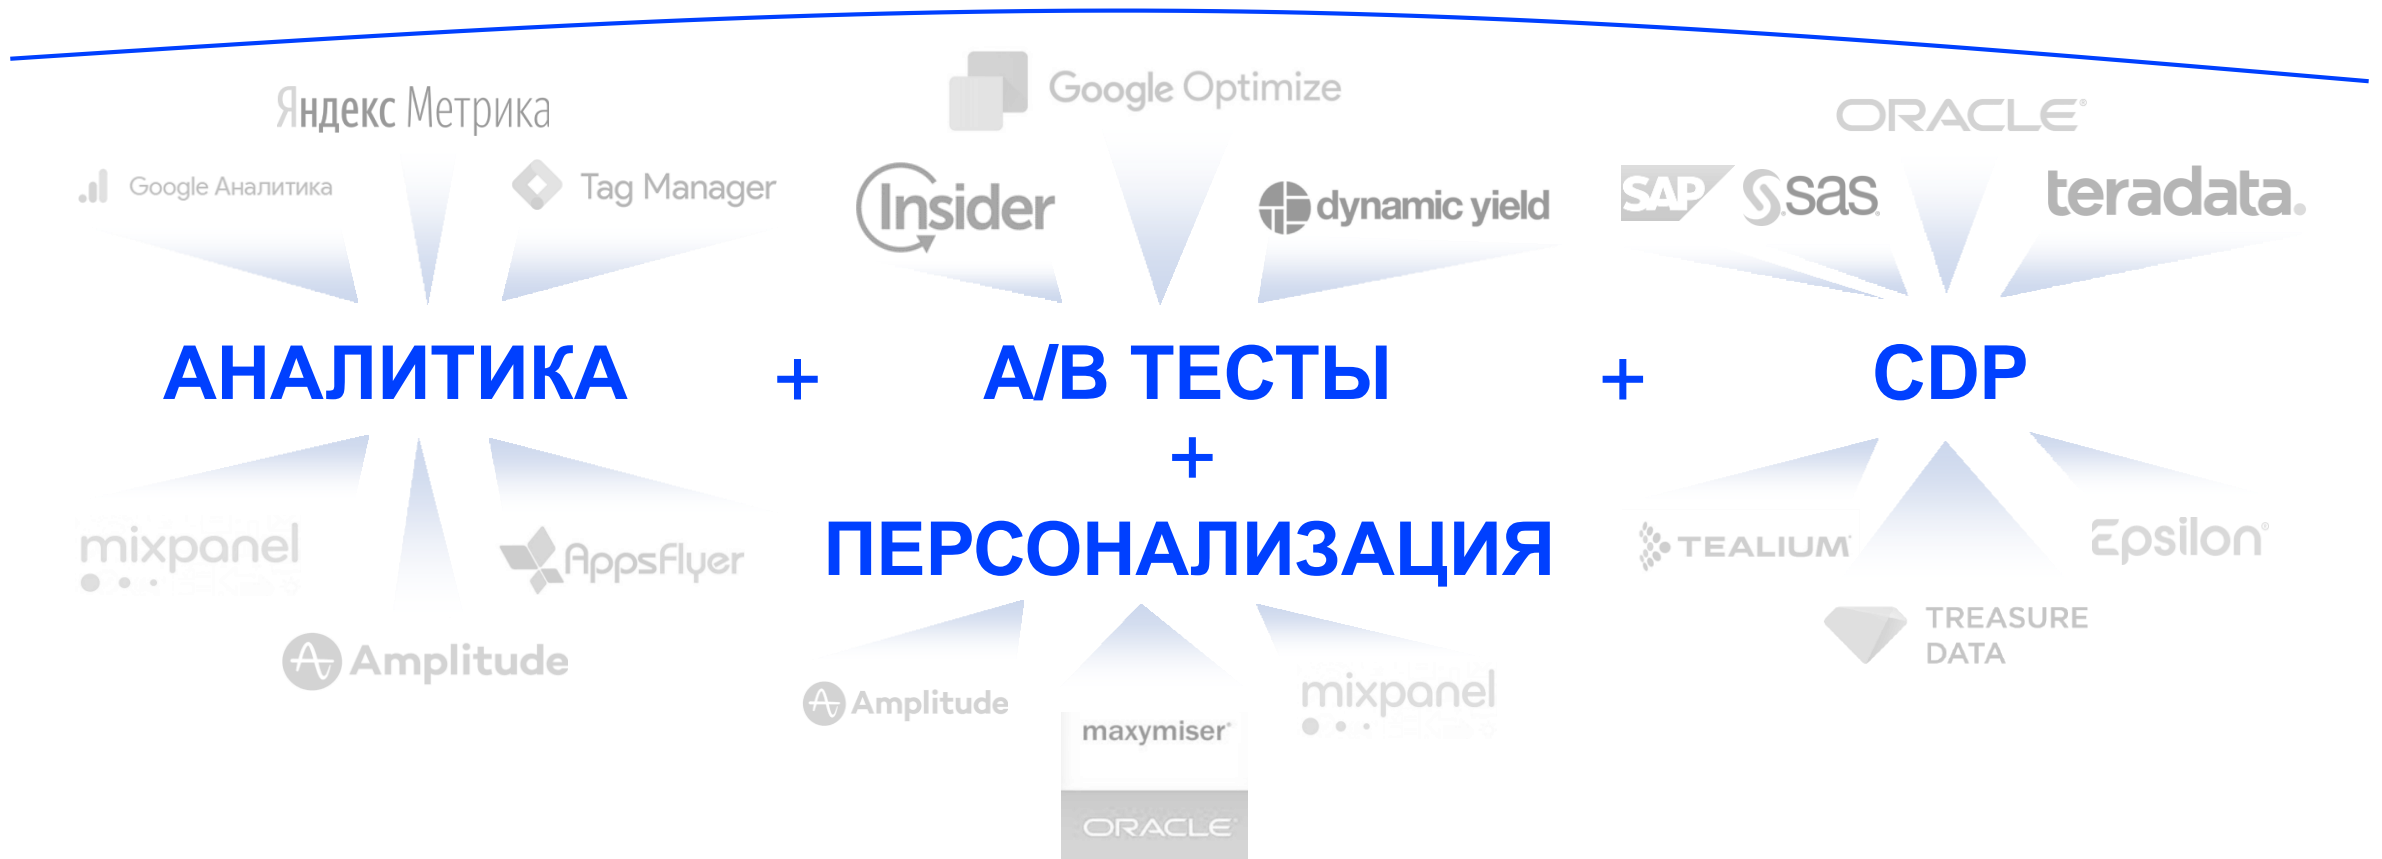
Яндекс Метрика

Google Аналитика

Tag Manager

Google Optimize

Insider

dynamic yield

ORACLE

SAP

sas

teradata.

АНАЛИТИКА + A/B ТЕСТЫ + CDP

+

ПЕРСОНАЛИЗАЦИЯ

mixpanel

AppsFlyer

Amplitude

Amplitude

maxymiser

ORACLE

mixpanel

TEALIUM

Epsilon

TREASURE DATA